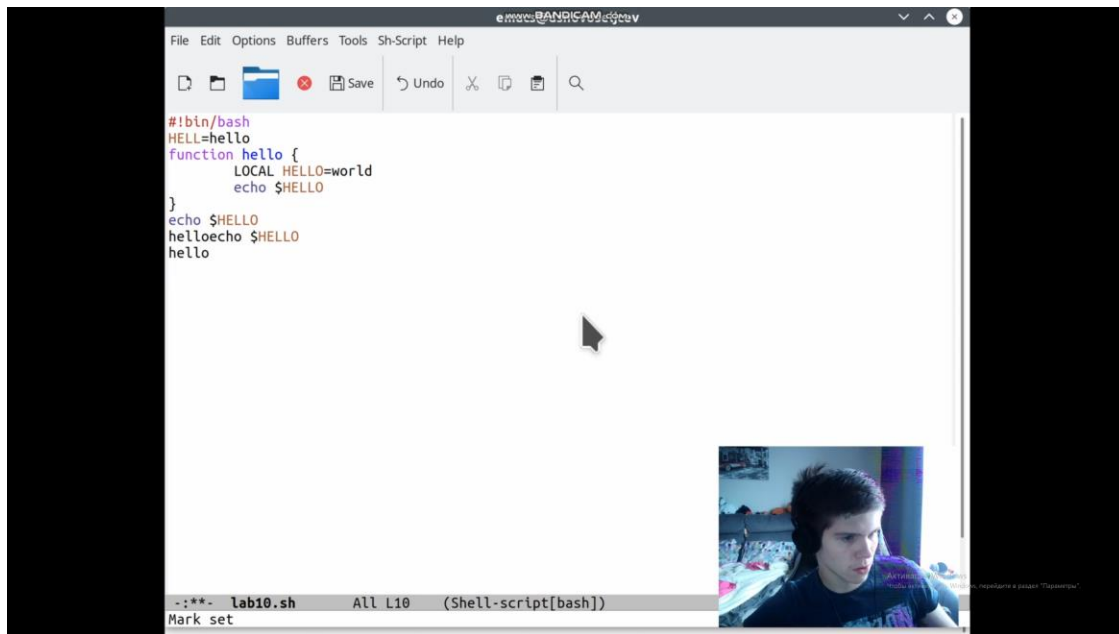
www.BANDICAM.com

File Edit Options Buffers Tools Sh-Script Help

Save Undo

#!bin/bash
HELL=hello
function hello {
LOCAL HELLO=world
echo $HELLO
}
echo $HELLO
helloecho $HELLO
hello

-:**- lab10.sh All L10 (Shell-script[bash])
Mark set

Активация Windows
Чтобы активировать Windows, перейдите в раздел "Параметры".